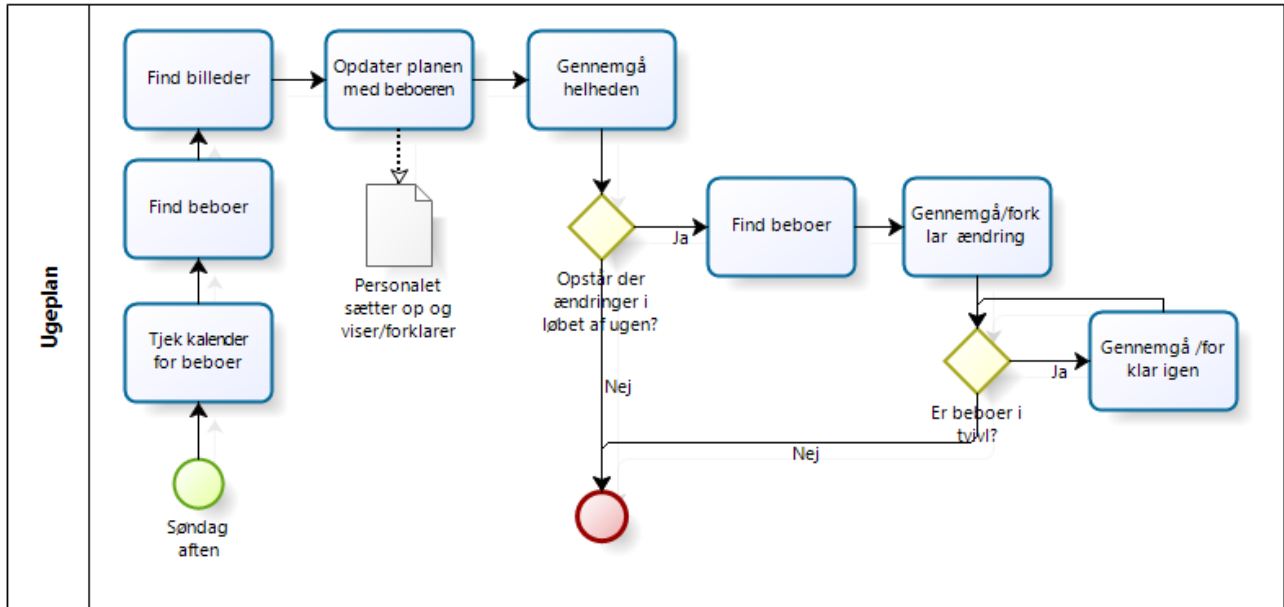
Ugeplan

Find billeder

Opdater planen med beboeren

Gennemgå helheden

Find beboer

Personalet sætter op og viser/forklarer

Ja

Find beboer

Gennemgå/forklar ændring

Opstår der ændringer i løbet af ugen?

Tjek kalender for beboer

Gennemgå /forklar igen

Ja

Nej

Er beboer i tvivl?

Nej

Søndag aften